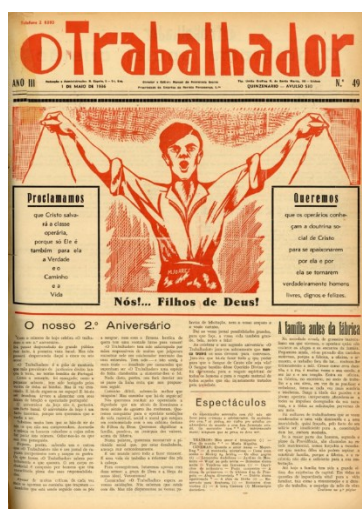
O Trabalhador

ANO III — 1 DE MAIO DE 1934 — N.º 49

Proclamamos que Cristo salvará a classe operária, porque só Ele é também para ela a Verdade e o Caminho e a Vida

Queremos que os operários conheçam a doutrina social de Cristo para se apoderarem por ela e por ela se tornarem verdadeiramente homens livres, dignos e felizes.

Nós!... Filhos de Deus!

O nosso 2.º Aniversário

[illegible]

Espectáculos

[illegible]

A família antes da fábrica

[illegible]